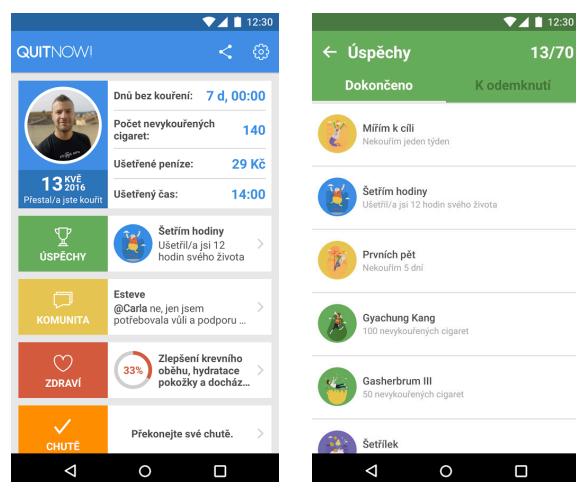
12:30

QUITNOW!

13 KVĚ 2016
Přestal/a jste kouřit

Dnů bez kouření: 7 d, 00:00

Počet nevykouřených cigaret: 140

Ušetřené peníze: 29 Kč

Ušetřený čas: 14:00

ÚSPĚCHY

Šetřím hodiny
Ušetřil/a jsi 12 hodin svého života

KOMUNITA

Esteve
@Carla ne, jen jsem potřebovala vůli a podporu ...

ZDRAVÍ

33%

Zlepšení krevního oběhu, hydratace pokožky a docház...

CHUTĚ

Překonejte své chutě.

12:30

Úspěchy 13/70

Dokončeno

K odemknutí

Mířím k cíli
Nekouřím jeden týden

Šetřím hodiny
Ušetřil/a jsi 12 hodin svého života

Prvních pět
Nekouřím 5 dní

Gyachung Kang
100 nevykouřených cigaret

Gasherbrum III
50 nevykouřených cigaret

Šetřílek